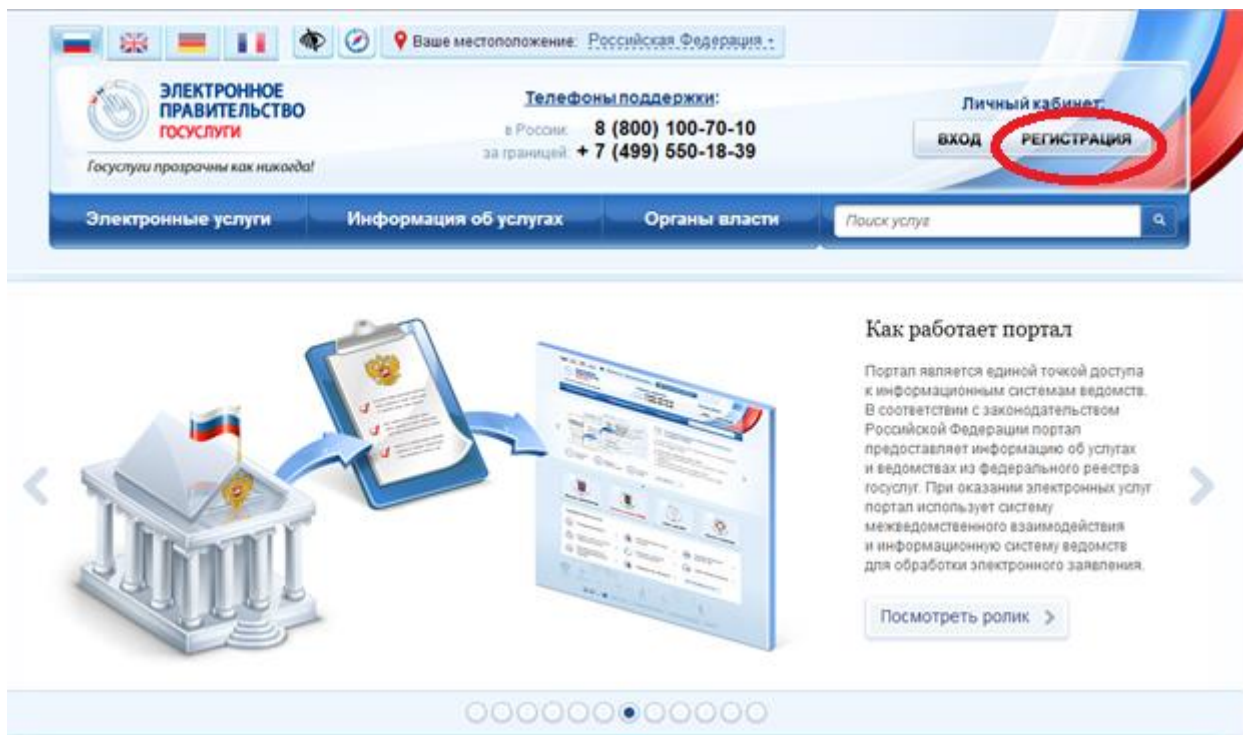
Ваше местоположение: Российская Федерация

ЭЛЕКТРОННОЕ ПРАВИТЕЛЬСТВО ГОСУСЛУГИ

Госуслуги прозрачны как никогда!

Телефоны поддержки:

в России: 8 (800) 100-70-10
за границей: + 7 (499) 550-18-39

Личный кабинет:

ВХОД РЕГИСТРАЦИЯ

Электронные услуги Информация об услугах Органы власти Поиск услуг

Как работает портал

Портал является единой точкой доступа к информационным системам ведомств. В соответствии с законодательством Российской Федерации портал предоставляет информацию об услугах и ведомствах из федерального реестра госуслуг. При оказании электронных услуг портал использует систему межведомственного взаимодействия и информационную систему ведомств для обработки электронного заявления.

Посмотреть ролик